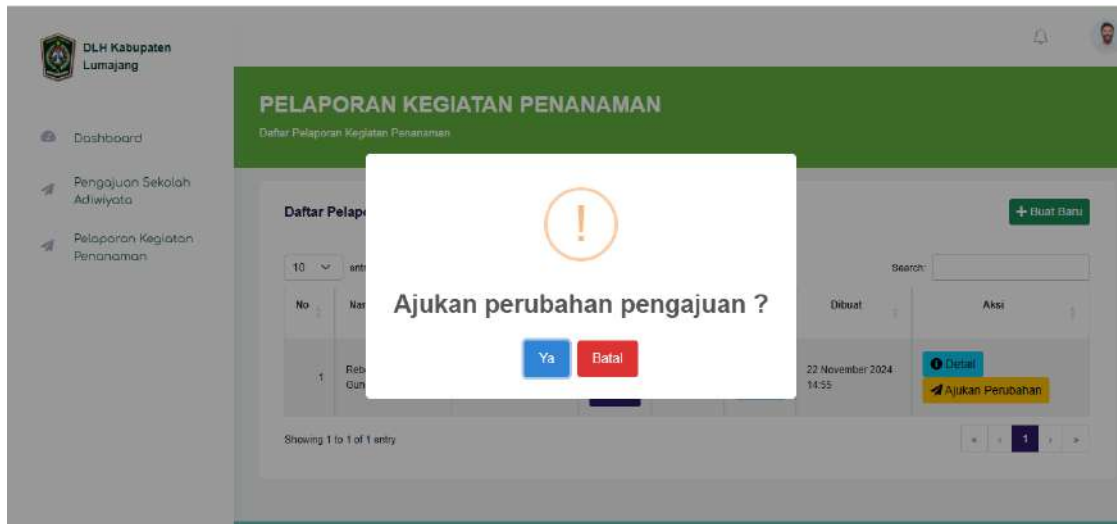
DLH Kabupaten Lumajang

Dashboard

Pengajuan Sekolah Adiwiyata

Pelaporan Kegiatan Penanaman

PELAPORAN KEGIATAN PENANAMAN

Daftar Pelaporan Kegiatan Penanaman

Daftar Pelapo

+ Buat Baru

10 entr

Search:

| No | Nar | Dibuat | Aksi |
|---|---|---|---|
| 1 | Reb Gun | 22 November 2024 14:55 | Detail Ajukan Perubahan |

Showing 1 to 1 of 1 entry

« ‹ 1 › »

!

Ajukan perubahan pengajuan ?

Ya Batal